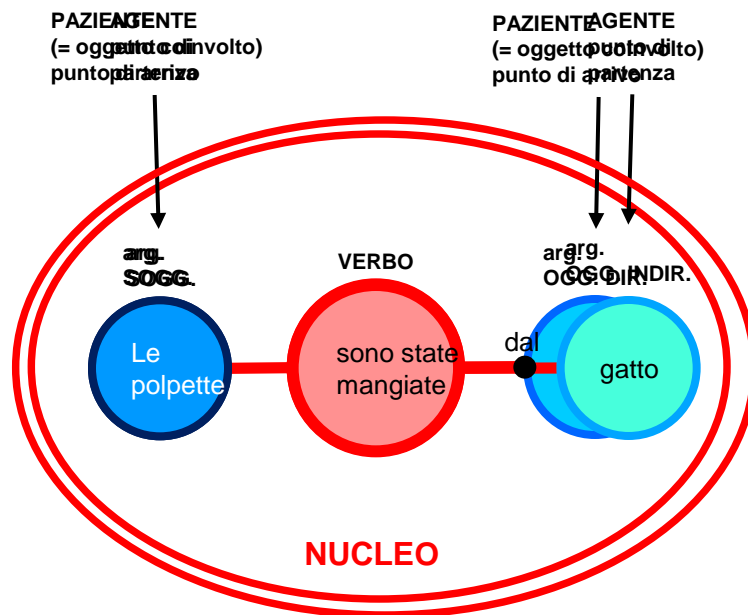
PAZIENTE / AGENTE
(= oggetto coinvolto) / punto di
punto di arrivo / partenza

PAZIENTE / AGENTE
(= oggetto coinvolto) / punto di
punto di arrivo / partenza

arg. SOGG.

VERBO

arg. OGG. DIR.
arg. OGG. INDIR.

Le polpette

sono state mangiate

dal

gatto

NUCLEO